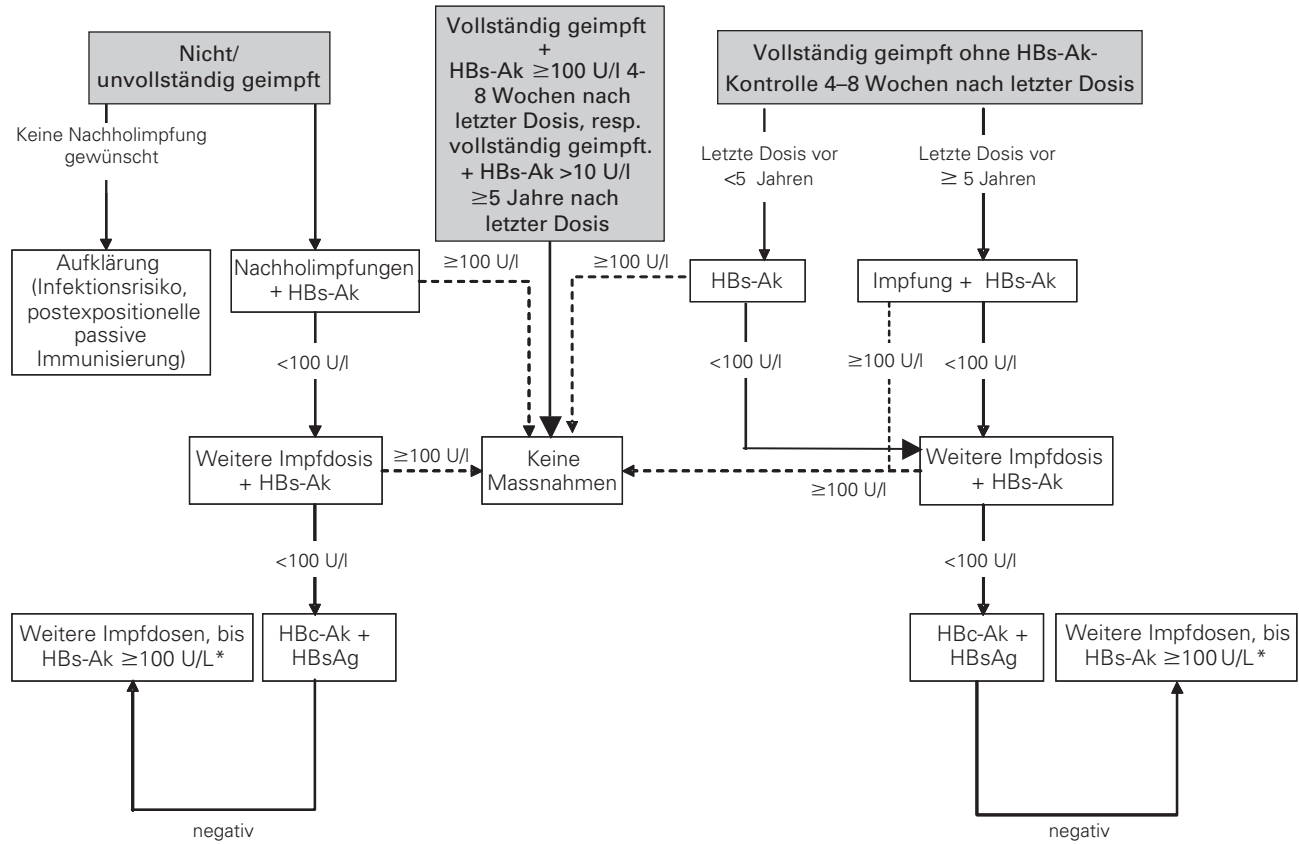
Nicht/ unvollständig geimpft

Vollständig geimpft + HBs-Ak $\geq$100 U/l 4-8 Wochen nach letzter Dosis, resp. vollständig geimpft. + HBs-Ak >10 U/l $\geq$5 Jahre nach letzter Dosis

Vollständig geimpft ohne HBs-Ak-Kontrolle 4–8 Wochen nach letzter Dosis

Keine Nachholimpfung gewünscht

Letzte Dosis vor <5 Jahren

Letzte Dosis vor $\geq$ 5 Jahren

Aufklärung (Infektionsrisiko, postexpositionelle passive Immunisierung)

Nachholimpfungen + HBs-Ak

$\geq$100 U/l

$\geq$100 U/l

HBs-Ak

Impfung + HBs-Ak

<100 U/l

<100 U/l

$\geq$100 U/l

<100 U/l

Weitere Impfdosis + HBs-Ak

$\geq$100 U/l

Keine Massnahmen

$\geq$100 U/l

Weitere Impfdosis + HBs-Ak

<100 U/l

<100 U/l

Weitere Impfdosen, bis HBs-Ak $\geq$100 U/L*

HBc-Ak + HBsAg

HBc-Ak + HBsAg

Weitere Impfdosen, bis HBs-Ak $\geq$100 U/L*

negativ

negativ